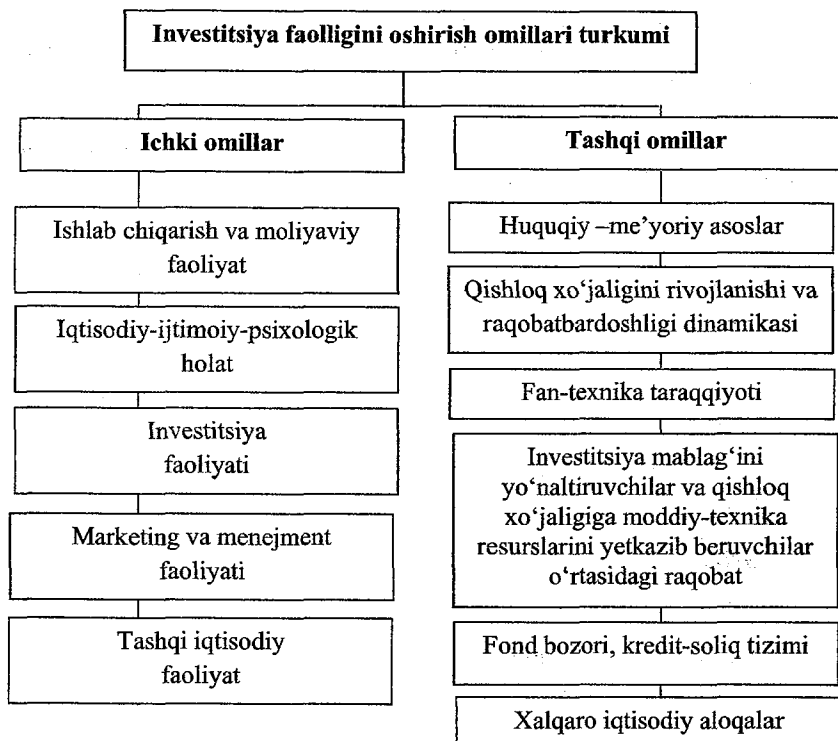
Investitsiya faolligini oshirish omillari turkumi

Ichki omillar

Ishlab chiqarish va moliyaviy faoliyat

Iqtisodiy-ijtimoiy-psixologik holat

Investitsiya faoliyati

Marketing va menejment faoliyati

Tashqi iqtisodiy faoliyat

Tashqi omillar

Huquqiy –me'yoriy asoslar

Qishloq xo'jaligini rivojlanishi va raqobatbardoshligi dinamikasi

Fan-texnika taraqqiyoti

Investitsiya mablag'ini yo'naltiruvchilar va qishloq xo'jaligiga moddiy-texnika resurslarini yetkazib beruvchilar o'rtasidagi raqobat

Fond bozori, kredit-soliq tizimi

Xalqaro iqtisodiy aloqalar